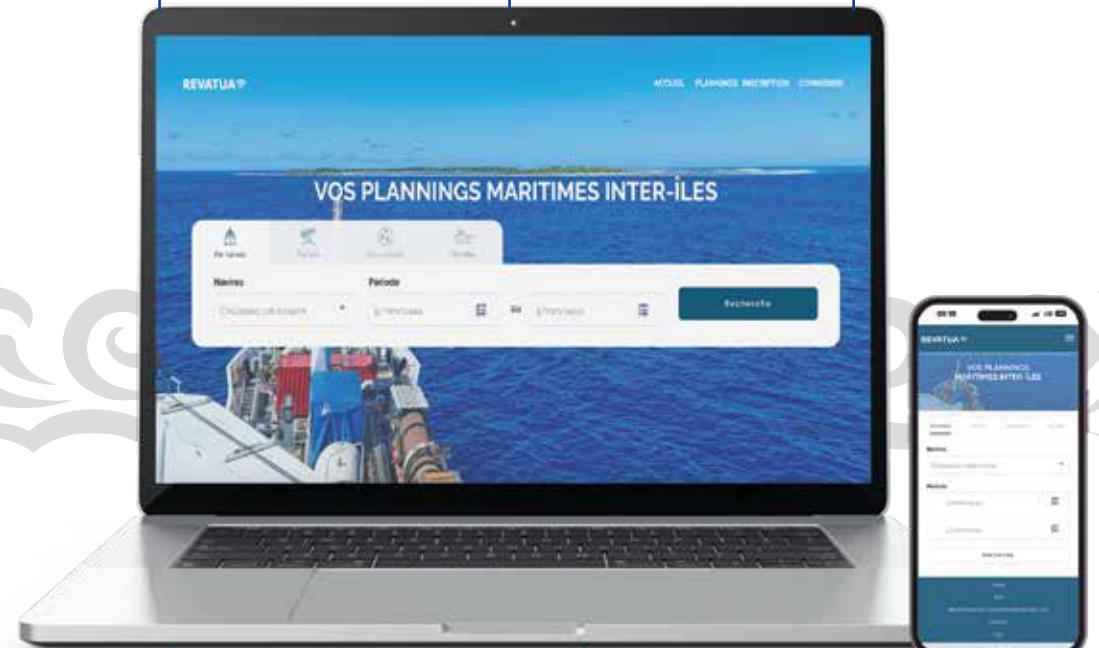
REVATUA

ACCUEIL PLANNINGS INSCRIPTION CONNEXION

VOS PLANNINGS MARITIMES INTER-ÎLES

Par navire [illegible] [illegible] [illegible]

Navires

Choisissez un navire

Période

jj/mm/aaaa

au

jj/mm/aaaa

Recherche

REVATUA

VOS PLANNINGS MARITIMES INTER-ÎLES

Navires

Choisissez un navire

Période

jj/mm/aaaa

jj/mm/aaaa

Recherche

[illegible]